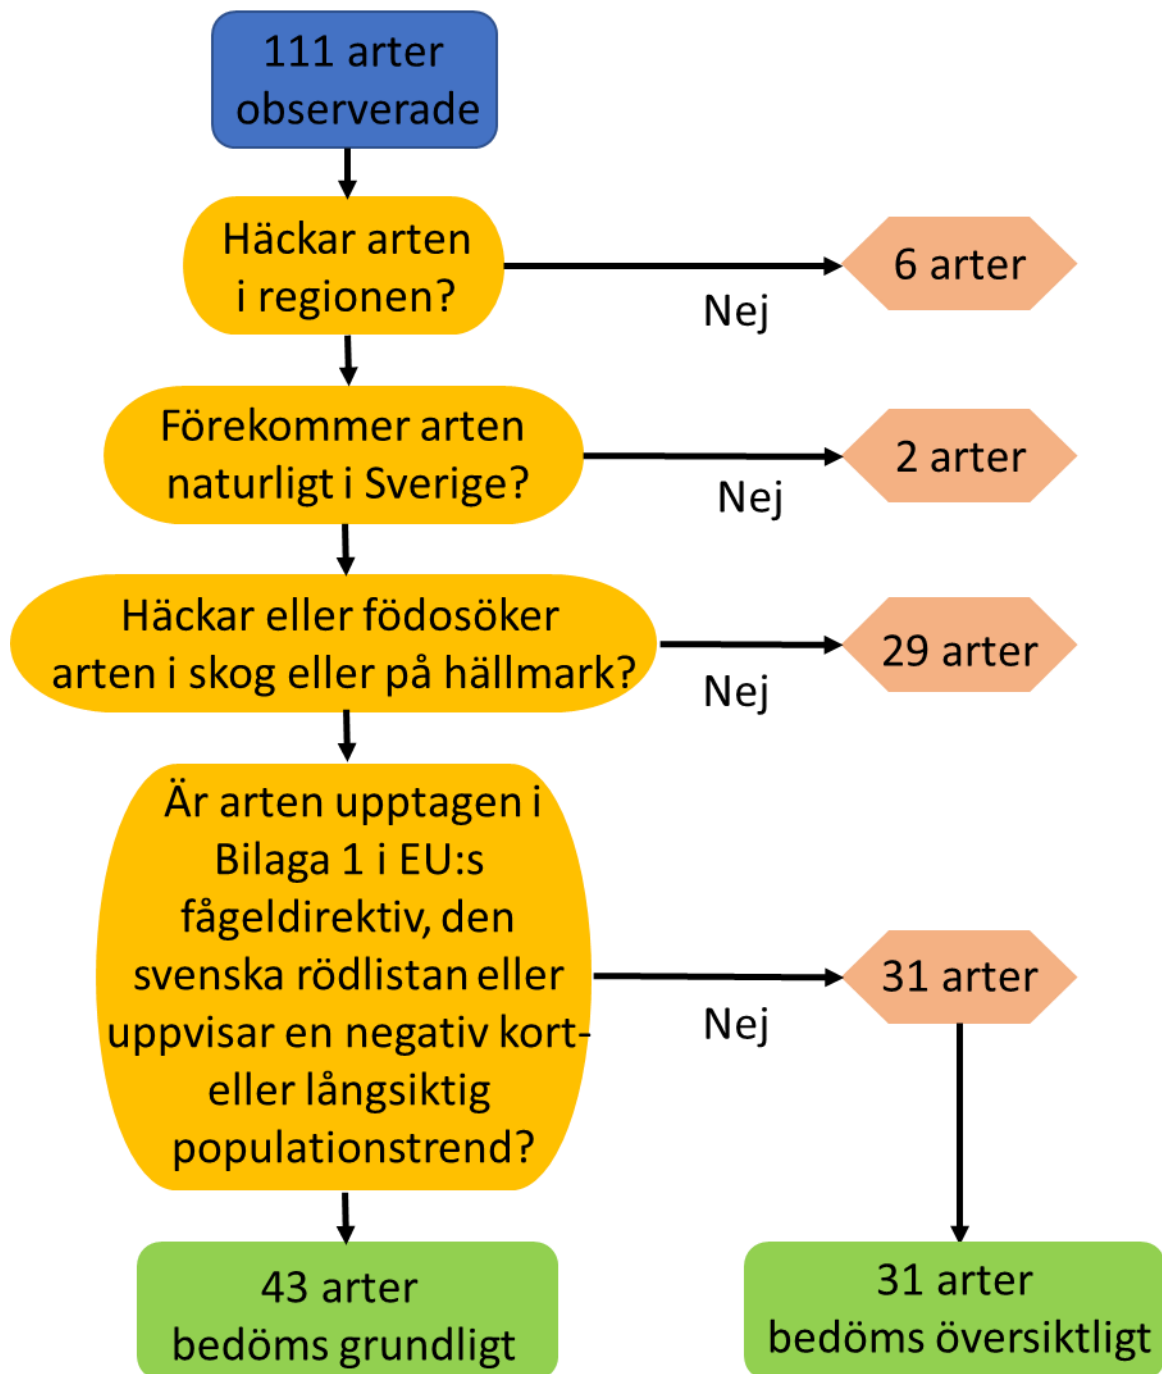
111 arter observerade

Häckar arten i regionen?

Nej

6 arter

Förekommer arten naturligt i Sverige?

Nej

2 arter

Häckar eller födosöker arten i skog eller på hällmark?

Nej

29 arter

Är arten upptagen i Bilaga 1 i EU:s fågeldirektiv, den svenska rödlistan eller uppvisar en negativ kort- eller långsiktig populationstrend?

Nej

31 arter

43 arter bedöms grundligt

31 arter bedöms översiktligt